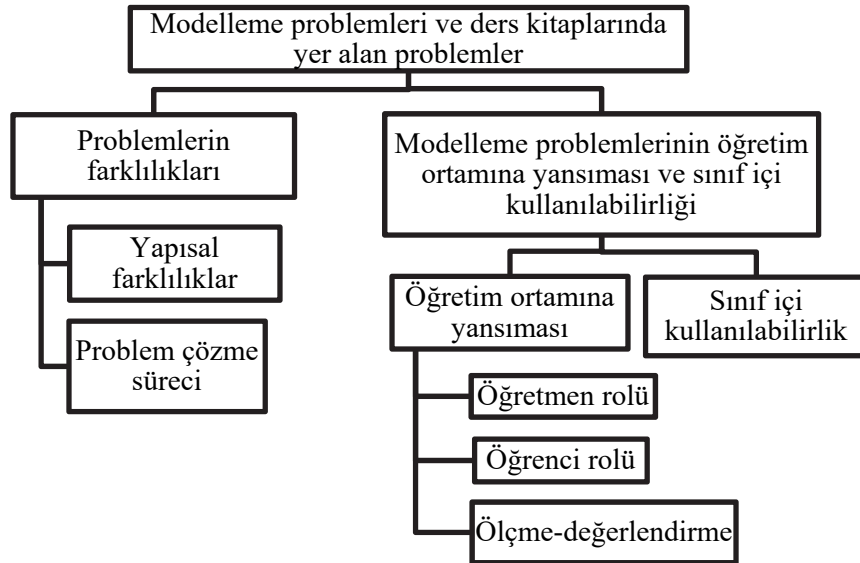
Modelleme problemleri ve ders kitaplarında yer alan problemler

Problemlerin farklılıkları

Yapısal farklılıklar

Problem çözme süreci

Modelleme problemlerinin öğretim ortamına yansıması ve sınıf içi kullanılabilirliği

Öğretim ortamına yansıması

Sınıf içi kullanılabilirlik

Öğretmen rolü

Öğrenci rolü

Ölçme-değerlendirme